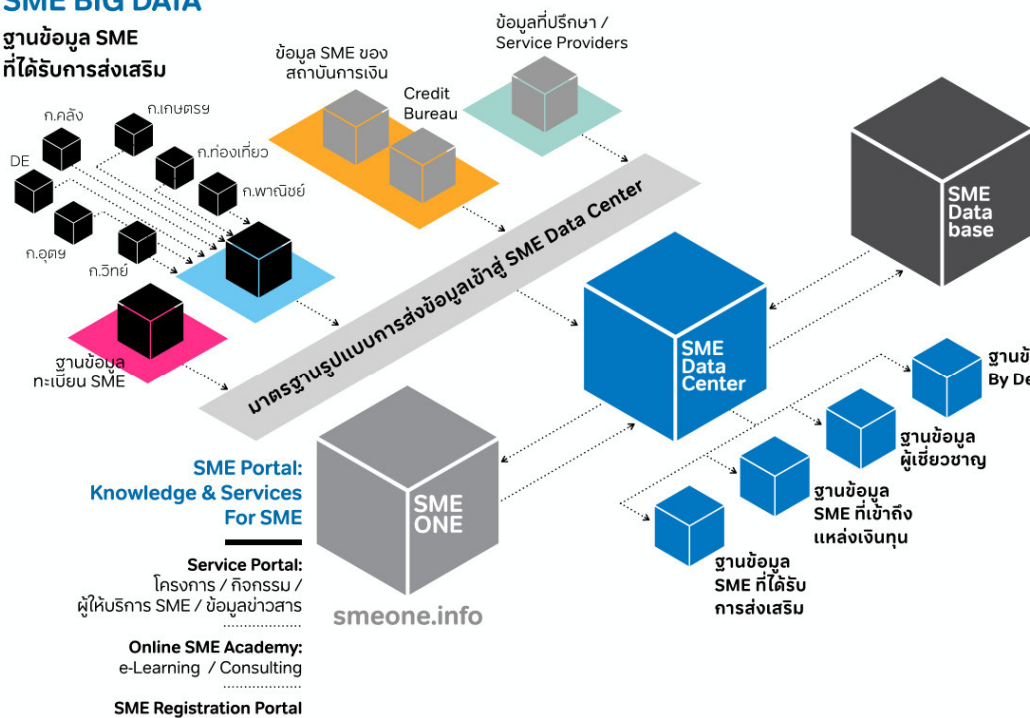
SME BIG DATA

ฐานข้อมูล SME ที่ได้รับการส่งเสริม

ก.คลัง

ก.เกษตรฯ

DE

ก.ท่องเที่ยว

ก.พาณิชย์

ก.อุตฯ

ก.วิทย์

ฐานข้อมูล ทะเบียน SME

ข้อมูล SME ของ สถาบันการเงิน

Credit Bureau

ข้อมูลที่ปรึกษา / Service Providers

มาตรฐานรูปแบบการส่งข้อมูลเข้าสู่ SME Data Center

SME Data base

SME Data Center

ฐานข้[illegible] By De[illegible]

ฐานข้อมูล ผู้เชี่ยวชาญ

ฐานข้อมูล SME ที่เข้าถึง แหล่งเงินทุน

ฐานข้อมูล SME ที่ได้รับ การส่งเสริม

SME ONE

smeone.info

SME Portal: Knowledge & Services For SME

Service Portal: โครงการ / กิจกรรม / ผู้ให้บริการ SME / ข้อมูลข่าวสาร

Online SME Academy: e-Learning / Consulting

SME Registration Portal